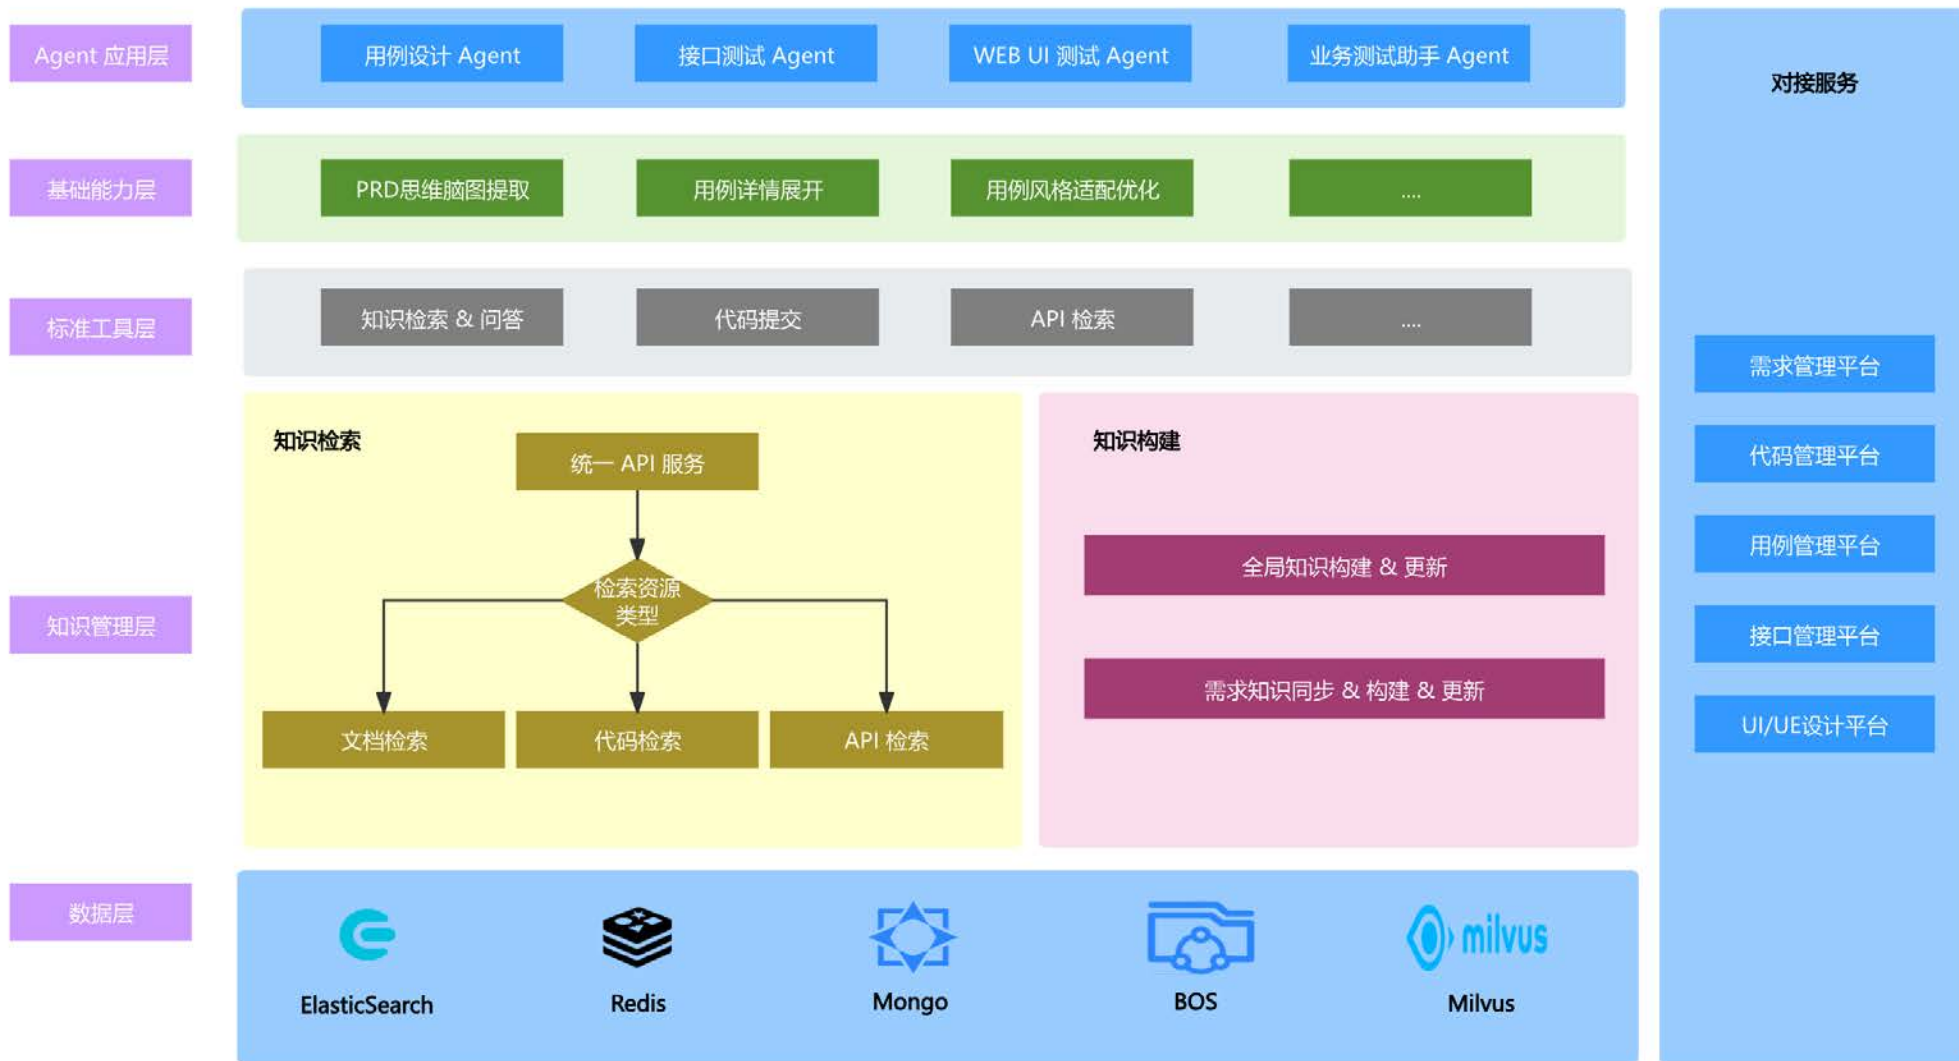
Agent 应用层

用例设计 Agent

接口测试 Agent

WEB UI 测试 Agent

业务测试助手 Agent

对接服务

基础能力层

PRD思维脑图提取

用例详情展开

用例风格适配优化

....

标准工具层

知识检索 & 问答

代码提交

API 检索

....

需求管理平台

代码管理平台

用例管理平台

接口管理平台

UI/UE设计平台

知识管理层

知识检索

统一 API 服务

检索资源类型

文档检索

代码检索

API 检索

知识构建

全局知识构建 & 更新

需求知识同步 & 构建 & 更新

数据层

ElasticSearch

Redis

Mongo

BOS

milvus

Milvus